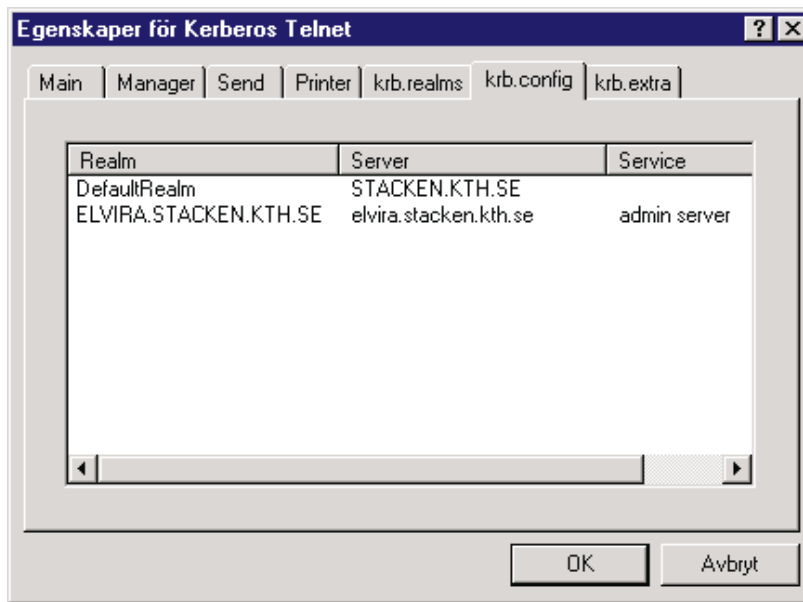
Egenskaper för Kerberos Telnet

? X

Main | Manager | Send | Printer | krb.realms | krb.config | krb.extra

| Realm | Server | Service |
|---|---|---|
| DefaultRealm | STACKEN.KTH.SE | |
| ELVIRA.STACKEN.KTH.SE | elvira.stacken.kth.se | admin server |

OK

Avbryt